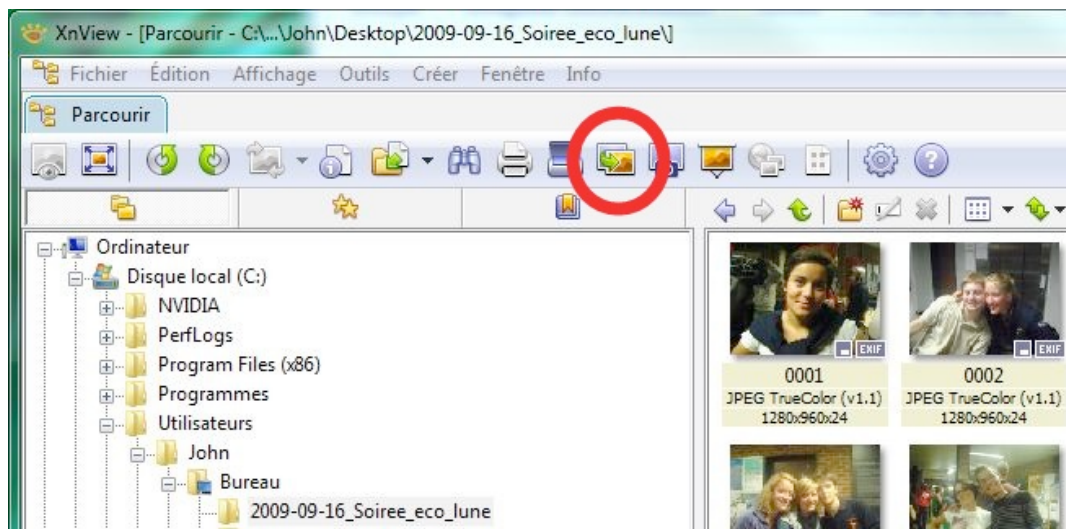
XnView - [Parcourir - C:\...\John\Desktop\2009-09-16_Soiree_eco_lune\]

Fichier Édition Affichage Outils Créer Fenêtre Info

Parcourir

Ordinateur
Disque local (C:)
NVIDIA
PerfLogs
Program Files (x86)
Programmes
Utilisateurs
John
Bureau
2009-09-16_Soiree_eco_lune

EXIF
0001
JPEG TrueColor (v1.1)
1280x960x24

EXIF
0002
JPEG TrueColor (v1.1)
1280x960x24